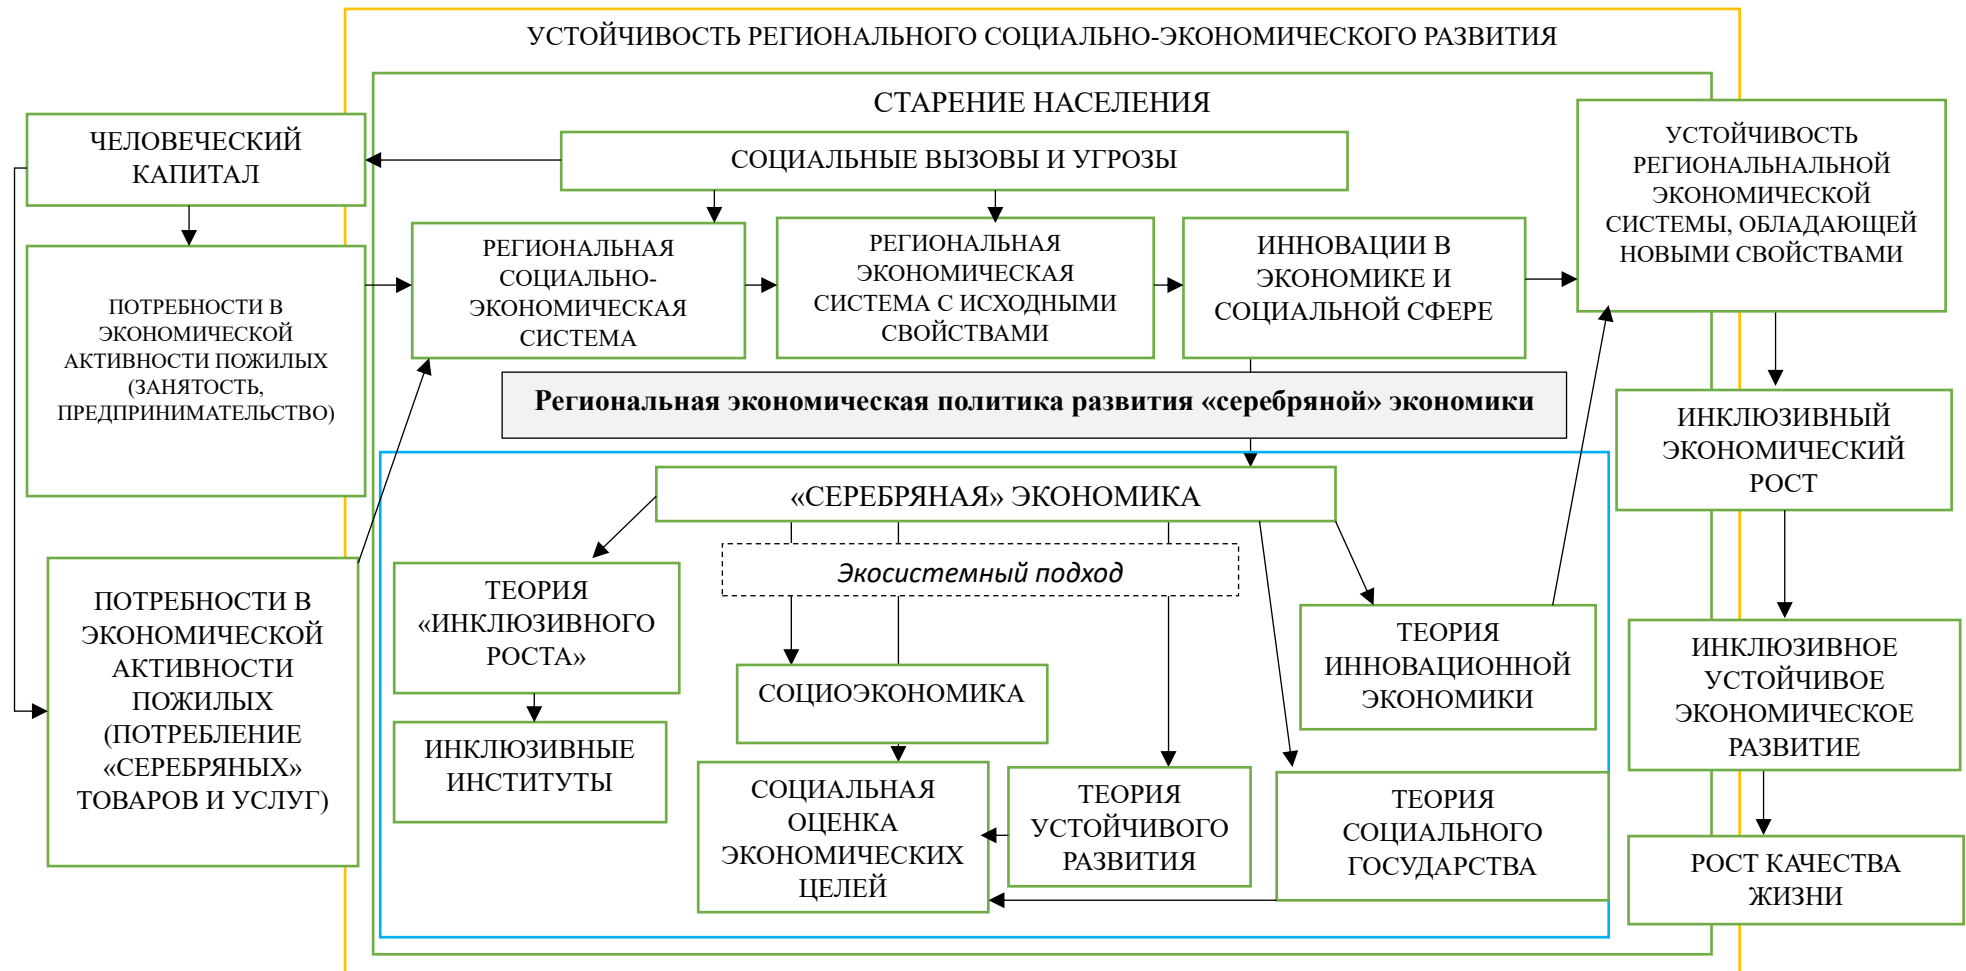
УСТОЙЧИВОСТЬ РЕГИОНАЛЬНОГО СОЦИАЛЬНО-ЭКОНОМИЧЕСКОГО РАЗВИТИЯ

СТАРЕНИЕ НАСЕЛЕНИЯ

ЧЕЛОВЕЧЕСКИЙ КАПИТАЛ

СОЦИАЛЬНЫЕ ВЫЗОВЫ И УГРОЗЫ

УСТОЙЧИВОСТЬ РЕГИОНАЛЬНОЙ ЭКОНОМИЧЕСКОЙ СИСТЕМЫ, ОБЛАДАЮЩЕЙ НОВЫМИ СВОЙСТВАМИ

ПОТРЕБНОСТИ В ЭКОНОМИЧЕСКОЙ АКТИВНОСТИ ПОЖИЛЫХ (ЗАНЯТОСТЬ, ПРЕДПРИНИМАТЕЛЬСТВО)

РЕГИОНАЛЬНАЯ СОЦИАЛЬНО-ЭКОНОМИЧЕСКАЯ СИСТЕМА

РЕГИОНАЛЬНАЯ ЭКОНОМИЧЕСКАЯ СИСТЕМА С ИСХОДНЫМИ СВОЙСТВАМИ

ИННОВАЦИИ В ЭКОНОМИКЕ И СОЦИАЛЬНОЙ СФЕРЕ

Региональная экономическая политика развития «серебряной» экономики

ИНКЛЮЗИВНЫЙ ЭКОНОМИЧЕСКИЙ РОСТ

«СЕРЕБРЯНАЯ» ЭКОНОМИКА

Экосистемный подход

ПОТРЕБНОСТИ В ЭКОНОМИЧЕСКОЙ АКТИВНОСТИ ПОЖИЛЫХ (ПОТРЕБЛЕНИЕ «СЕРЕБРЯНЫХ» ТОВАРОВ И УСЛУГ)

ТЕОРИЯ «ИНКЛЮЗИВНОГО РОСТА»

ТЕОРИЯ ИННОВАЦИОННОЙ ЭКОНОМИКИ

СОЦИОЭКОНОМИКА

ИНКЛЮЗИВНОЕ УСТОЙЧИВОЕ ЭКОНОМИЧЕСКОЕ РАЗВИТИЕ

ИНКЛЮЗИВНЫЕ ИНСТИТУТЫ

СОЦИАЛЬНАЯ ОЦЕНКА ЭКОНОМИЧЕСКИХ ЦЕЛЕЙ

ТЕОРИЯ УСТОЙЧИВОГО РАЗВИТИЯ

ТЕОРИЯ СОЦИАЛЬНОГО ГОСУДАРСТВА

РОСТ КАЧЕСТВА ЖИЗНИ